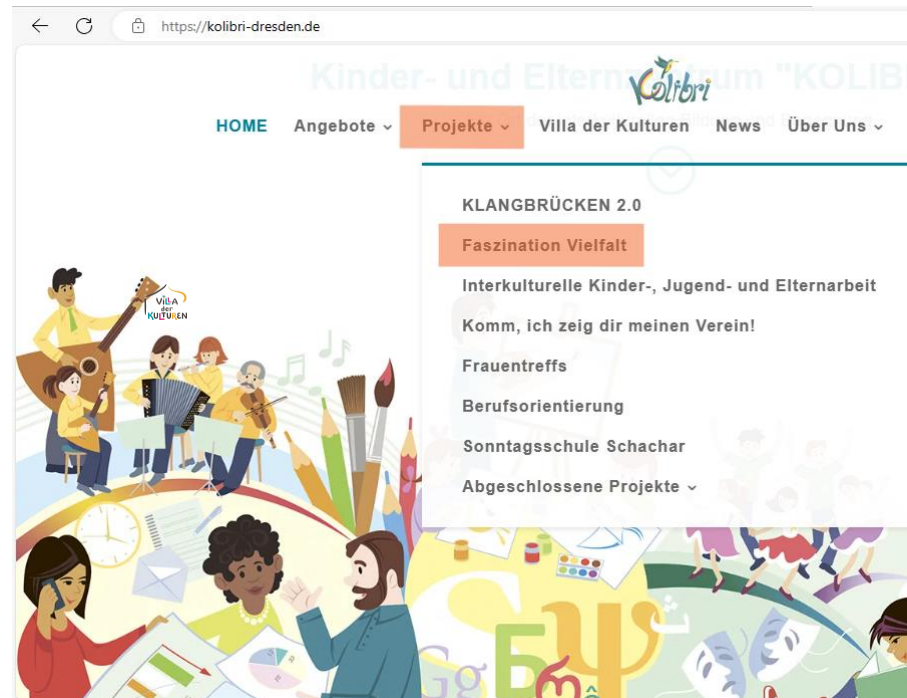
https://kolibri-dresden.de

Kinder- und Elternz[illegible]um "KOLIB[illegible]

Kolibri

HOME Angebote Projekte Villa der Kulturen News Über Uns

KLANGBRÜCKEN 2.0
Faszination Vielfalt
Interkulturelle Kinder-, Jugend- und Elternarbeit
Komm, ich zeig dir meinen Verein!
Frauentreffs
Berufsorientierung
Sonntagsschule Schachar
Abgeschlossene Projekte

Villa der Kulturen

Gg Б